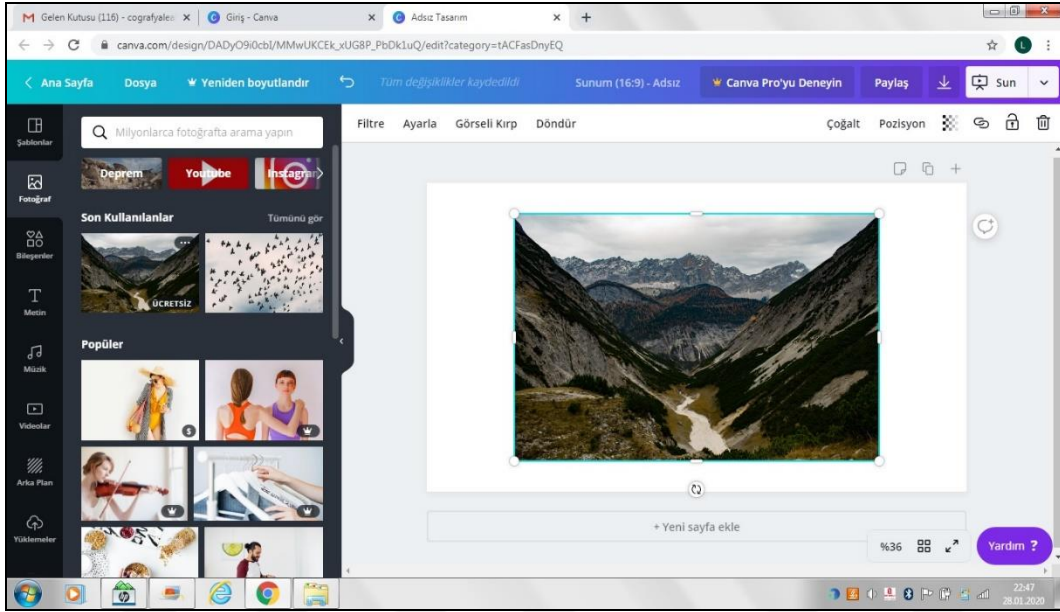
M Gelen Kutusu (116) - cografyalea × | Giriş - Canva × | Adsız Tasarım × +

canva.com/design/DADyO9i0cbl/MMwUKCEk_xUG8P_PbDk1uQ/edit?category=tACFasDnyEQ

< Ana Sayfa Dosya Yeniden boyutlandır Tüm değişiklikler kaydedildi Sunum (16:9) - Adsız Canva Pro'yu Deneyin Paylaş Sun

Şablonlar
Fotoğraf
Bileşenler
Metin
Müzik
Videolar
Arka Plan
Yüklemeler

Milyonlarca fotoğrafta arama yapın

Deprem Youtube Instagram

Son Kullanılanlar Tümünü gör

ÜCRETSİZ

Popüler

Filtre Ayarla Görseli Kırp Döndür Çoğalt Pozisyon

+ Yeni sayfa ekle

%36 Yardım ?

22:47
28.01.2020